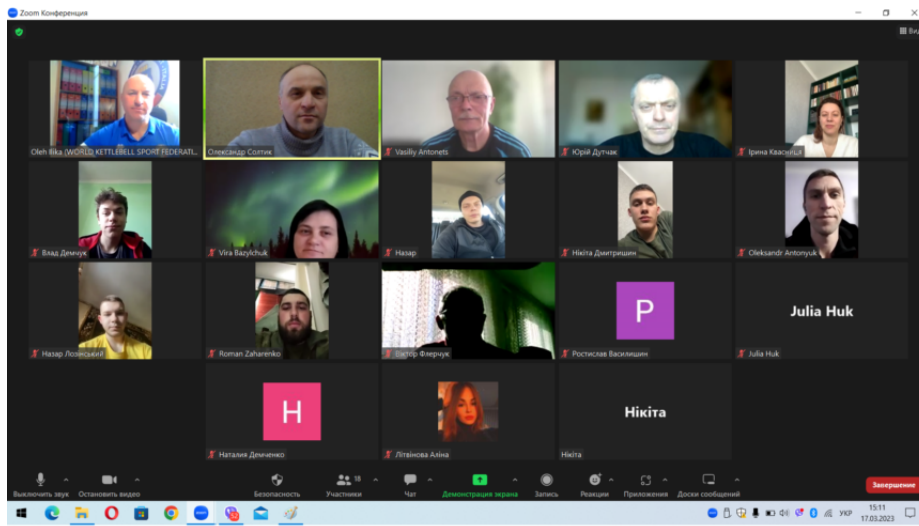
Zoom Конференция

Вид

Oleh Bika (WORLD KETTLEBELL SPORT FEDERATI...

Олександр Соятик

Vasiliy Antonets

Юрій Дутчак

Ірина Квасниця

Влад Демчук

Vira Bazylchuk

Назар

Нікіта Дмитришин

Oleksandr Antonyuk

Назар Лозинський

Roman Zaharenko

Віктор Флерчук

P

Ростислав Василишин

Julia Huk

Julia Huk

H

Наталия Демченко

Літвінова Аліна

Нікіта

Нікіта

Выключить звук

Остановить видео

Безопасность

18

Участники

Чат

Демонстрация экрана

Запись

Реакции

Приложения

Доски сообщений

Завершение

УКР

15:11
17.03.2023